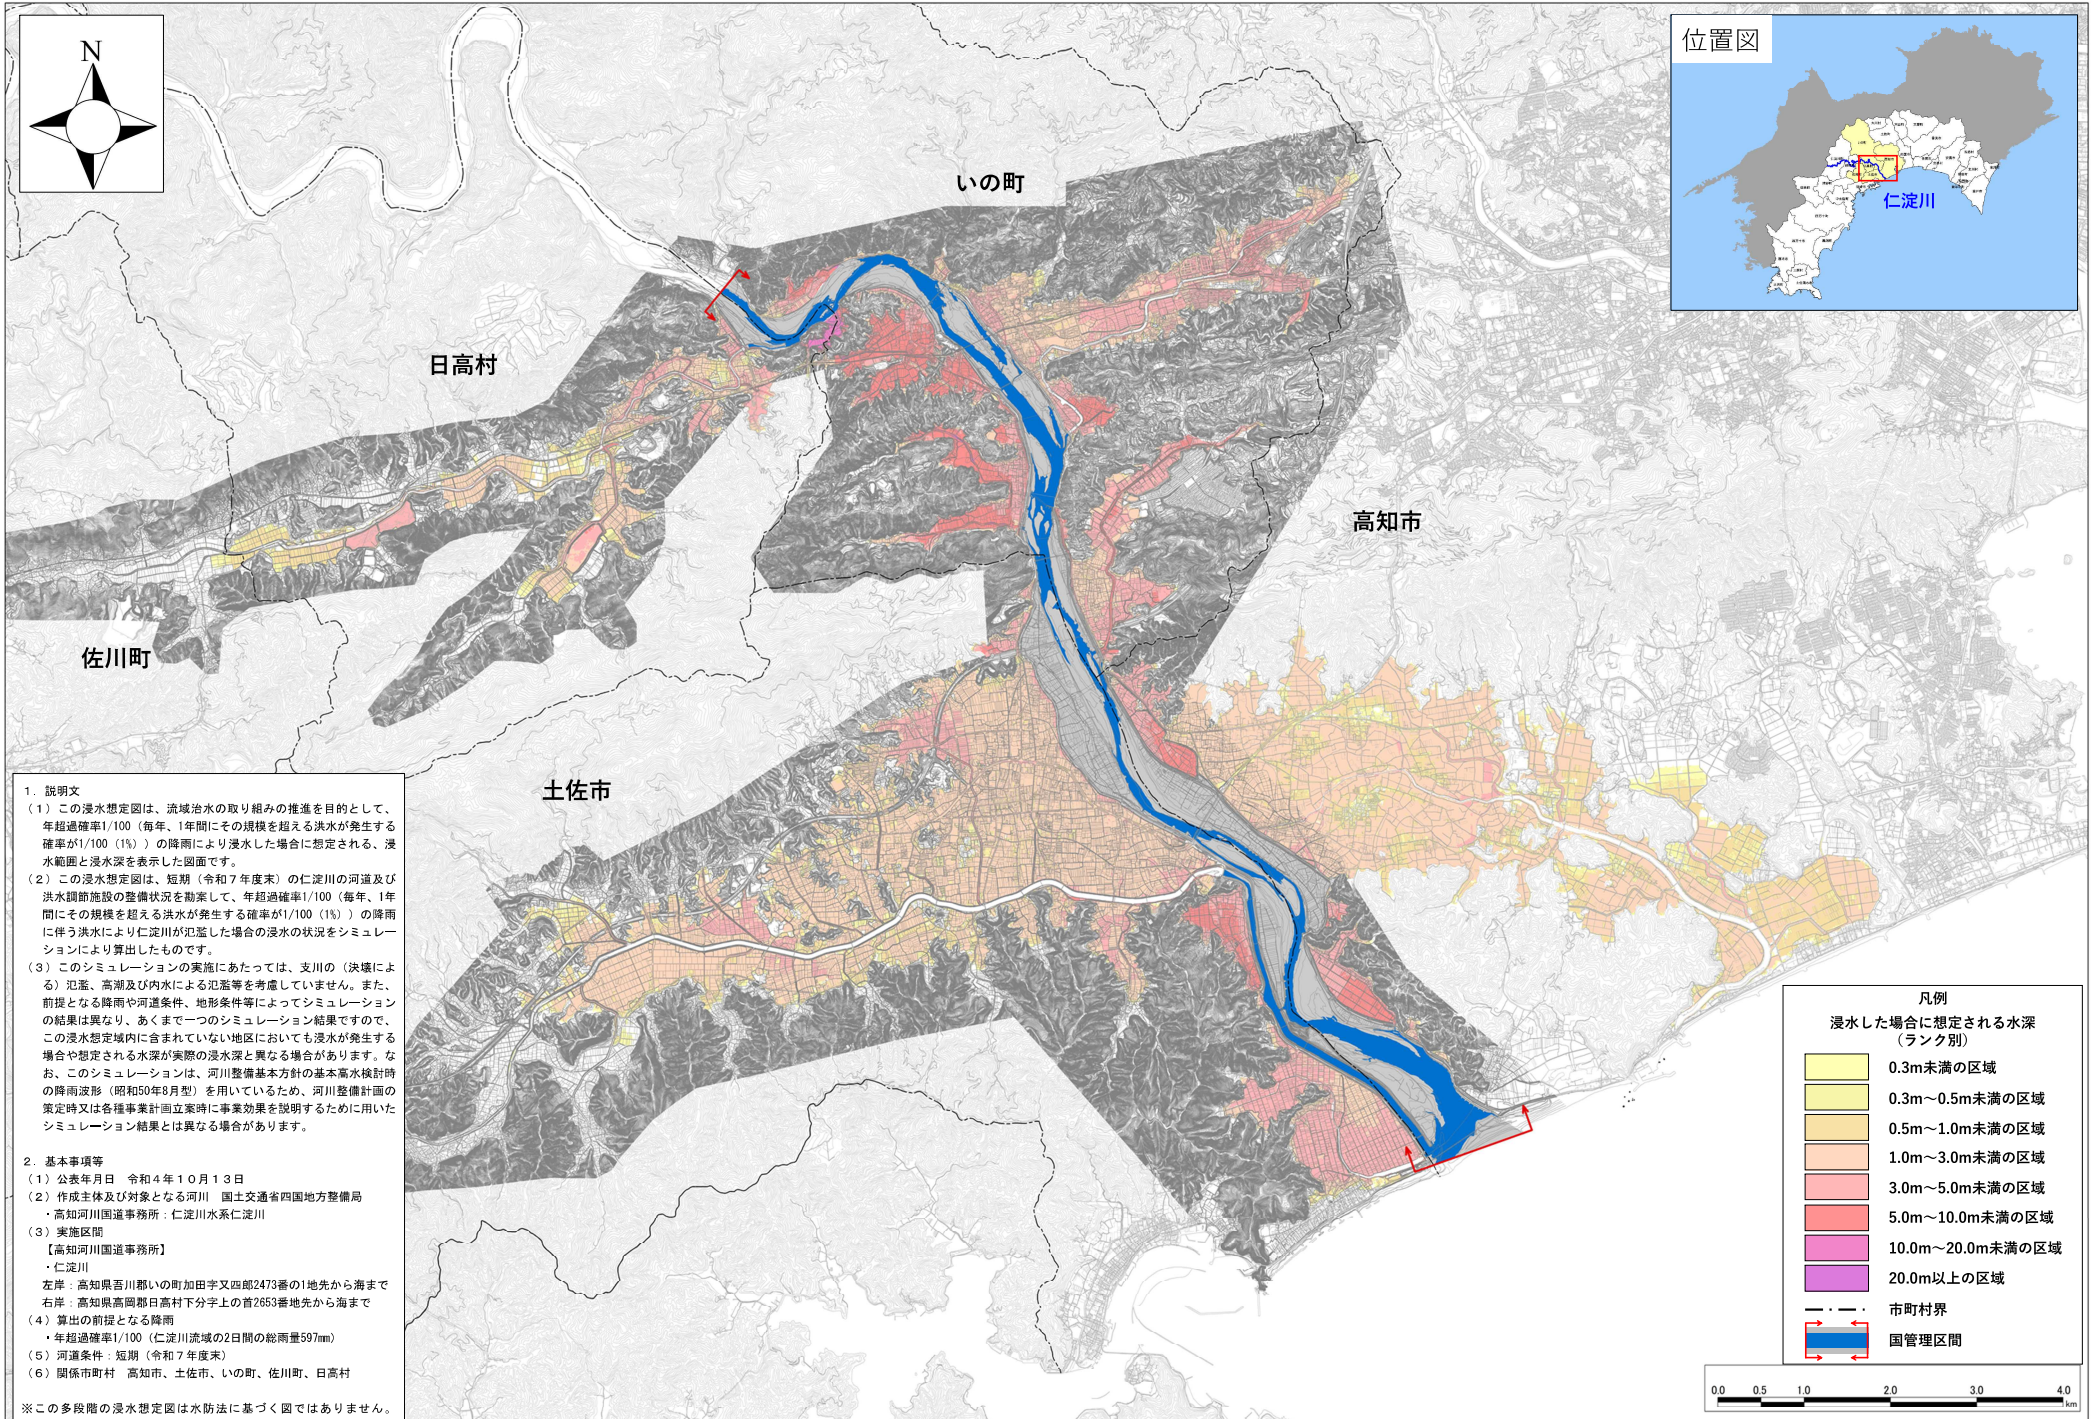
N

位置図

仁淀川

いの町

日高村

高知市

佐川町

土佐市

1．説明文
（1）この浸水想定図は、流域治水の取り組みの推進を目的として、年超過確率1/100（毎年、1年間にその規模を超える洪水が発生する確率が1/100（1%））の降雨により浸水した場合に想定される、浸水範囲と浸水深を表示した図面です。
（2）この浸水想定図は、短期（令和７年度末）の仁淀川の河道及び洪水調節施設の整備状況を勘案して、年超過確率1/100（毎年、1年間にその規模を超える洪水が発生する確率が1/100（1%））の降雨に伴う洪水により仁淀川が氾濫した場合の浸水の状況をシミュレーションにより算出したものです。
（3）このシミュレーションの実施にあたっては、支川の（決壊による）氾濫、高潮及び内水による氾濫等を考慮していません。また、前提となる降雨や河道条件、地形条件等によってシミュレーションの結果は異なり、あくまで一つのシミュレーション結果ですので、この浸水想定区域内に含まれていない地区においても浸水が発生する場合や想定される水深が実際の浸水深と異なる場合があります。なお、このシミュレーションは、河川整備基本方針の基本高水検討時の降雨波形（昭和50年8月型）を用いているため、河川整備計画の策定時又は各種事業計画立案時に事業効果を説明するために用いたシミュレーション結果とは異なる場合があります。

2．基本事項等
（1）公表年月日　令和４年１０月１３日
（2）作成主体及び対象となる河川　国土交通省四国地方整備局
・高知河川国道事務所：仁淀川水系仁淀川
（3）実施区間
【高知河川国道事務所】
・仁淀川
左岸：高知県吾川郡いの町加田字文四郎2473番の1地先から海まで
右岸：高知県高岡郡日高村下分字上の首2653番地先から海まで
（4）算出の前提となる降雨
・年超過確率1/100（仁淀川流域の2日間の総雨量597mm）
（5）河道条件：短期（令和７年度末）
（6）関係市町村　高知市、土佐市、いの町、佐川町、日高村

※この多段階の浸水想定図は水防法に基づく図ではありません。

凡例
浸水した場合に想定される水深
（ランク別）
0.3m未満の区域
0.3m～0.5m未満の区域
0.5m～1.0m未満の区域
1.0m～3.0m未満の区域
3.0m～5.0m未満の区域
5.0m～10.0m未満の区域
10.0m～20.0m未満の区域
20.0m以上の区域
市町村界
国管理区間

0.0 0.5 1.0 2.0 3.0 4.0 km